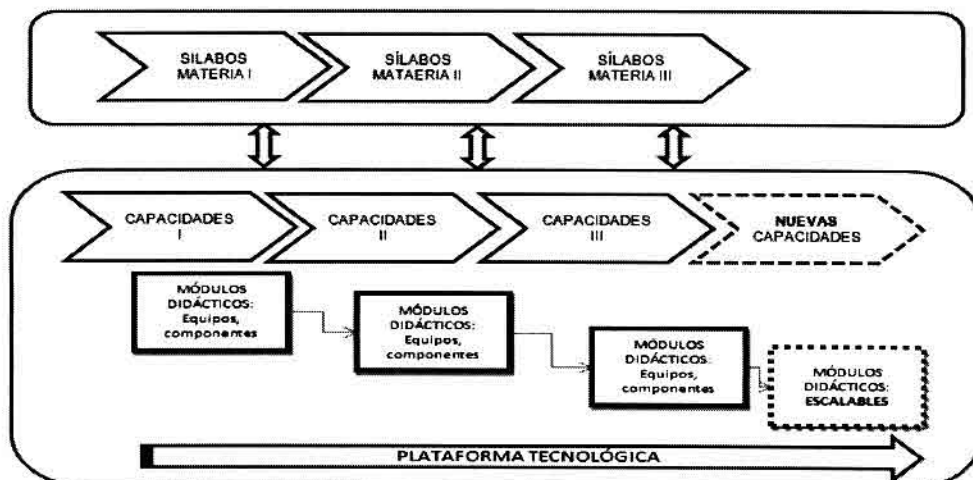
SILABOS MATERIA I

SÍLABOS MATAERIA II

SÍLABOS MATERIA III

CAPACIDADES I

CAPACIDADES II

CAPACIDADES III

NUEVAS CAPACIDADES

MÓDULOS DIDÁCTICOS: Equipos, componentes

MÓDULOS DIDÁCTICOS: Equipos, componentes

MÓDULOS DIDÁCTICOS: Equipos, componentes

MÓDULOS DIDÁCTICOS: ESCALABLES

PLATAFORMA TECNOLÓGICA